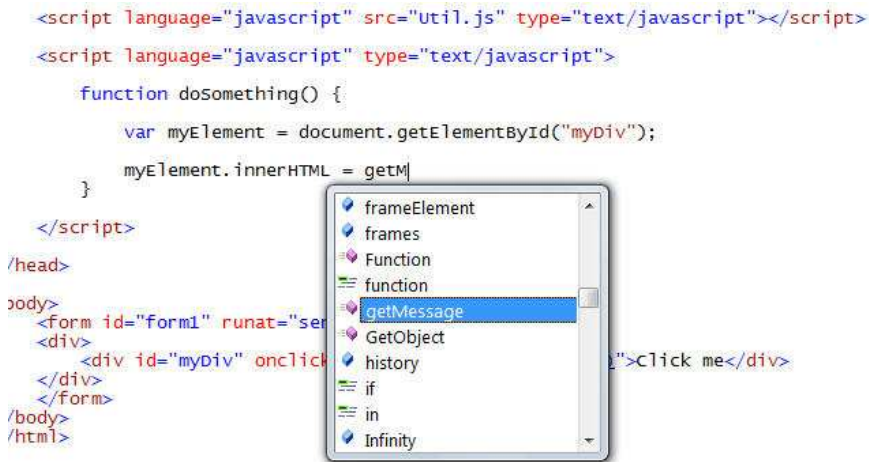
<script language="javascript" src="Util.js" type="text/javascript"></script>

<script language="javascript" type="text/javascript">

function doSomething() {

var myElement = document.getElementById("myDiv");

myElement.innerHTML = getM
}

</script>

/head>

body>
<form id="form1" runat="ser
<div>
<div id="myDiv" onclick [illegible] ">Click me</div>
</div>
</form>
/body>
/html>

frameElement
frames
Function
function
getMessage
GetObject
history
if
in
Infinity